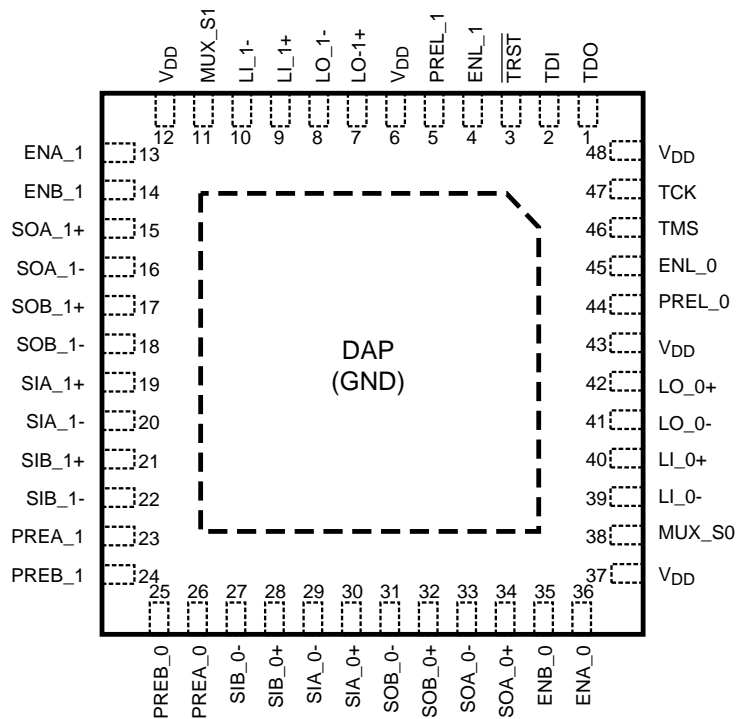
$V_{DD}$ MUX_S1 LI_1- LI_1+ LO_1- LO-1+ $V_{DD}$ PREL_1 ENL_1 $\overline{TRST}$ TDI TDO

12 11 10 9 8 7 6 5 4 3 2 1

ENA_1 13
ENB_1 14
SOA_1+ 15
SOA_1- 16
SOB_1+ 17
SOB_1- 18
SIA_1+ 19
SIA_1- 20
SIB_1+ 21
SIB_1- 22
PREA_1 23
PREB_1 24

48 $V_{DD}$
47 TCK
46 TMS
45 ENL_0
44 PREL_0
43 $V_{DD}$
42 LO_0+
41 LO_0-
40 LI_0+
39 LI_0-
38 MUX_S0
37 $V_{DD}$

DAP
(GND)

25 26 27 28 29 30 31 32 33 34 35 36

PREB_0 PREA_0 SIB_0- SIB_0+ SIA_0- SIA_0+ SOB_0- SOB_0+ SOA_0- SOA_0+ ENB_0 ENA_0